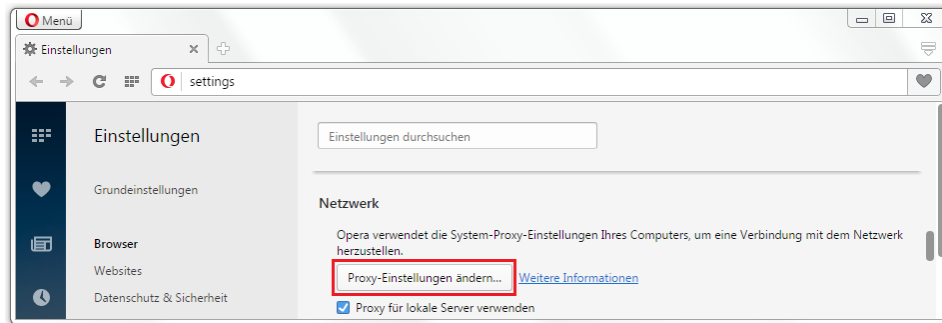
Menü

Einstellungen

settings

Einstellungen

Grundeinstellungen

Browser
Websites
Datenschutz & Sicherheit

Einstellungen durchsuchen

Netzwerk

Opera verwendet die System-Proxy-Einstellungen Ihres Computers, um eine Verbindung mit dem Netzwerk herzustellen.

Proxy-Einstellungen ändern... Weitere Informationen

Proxy für lokale Server verwenden